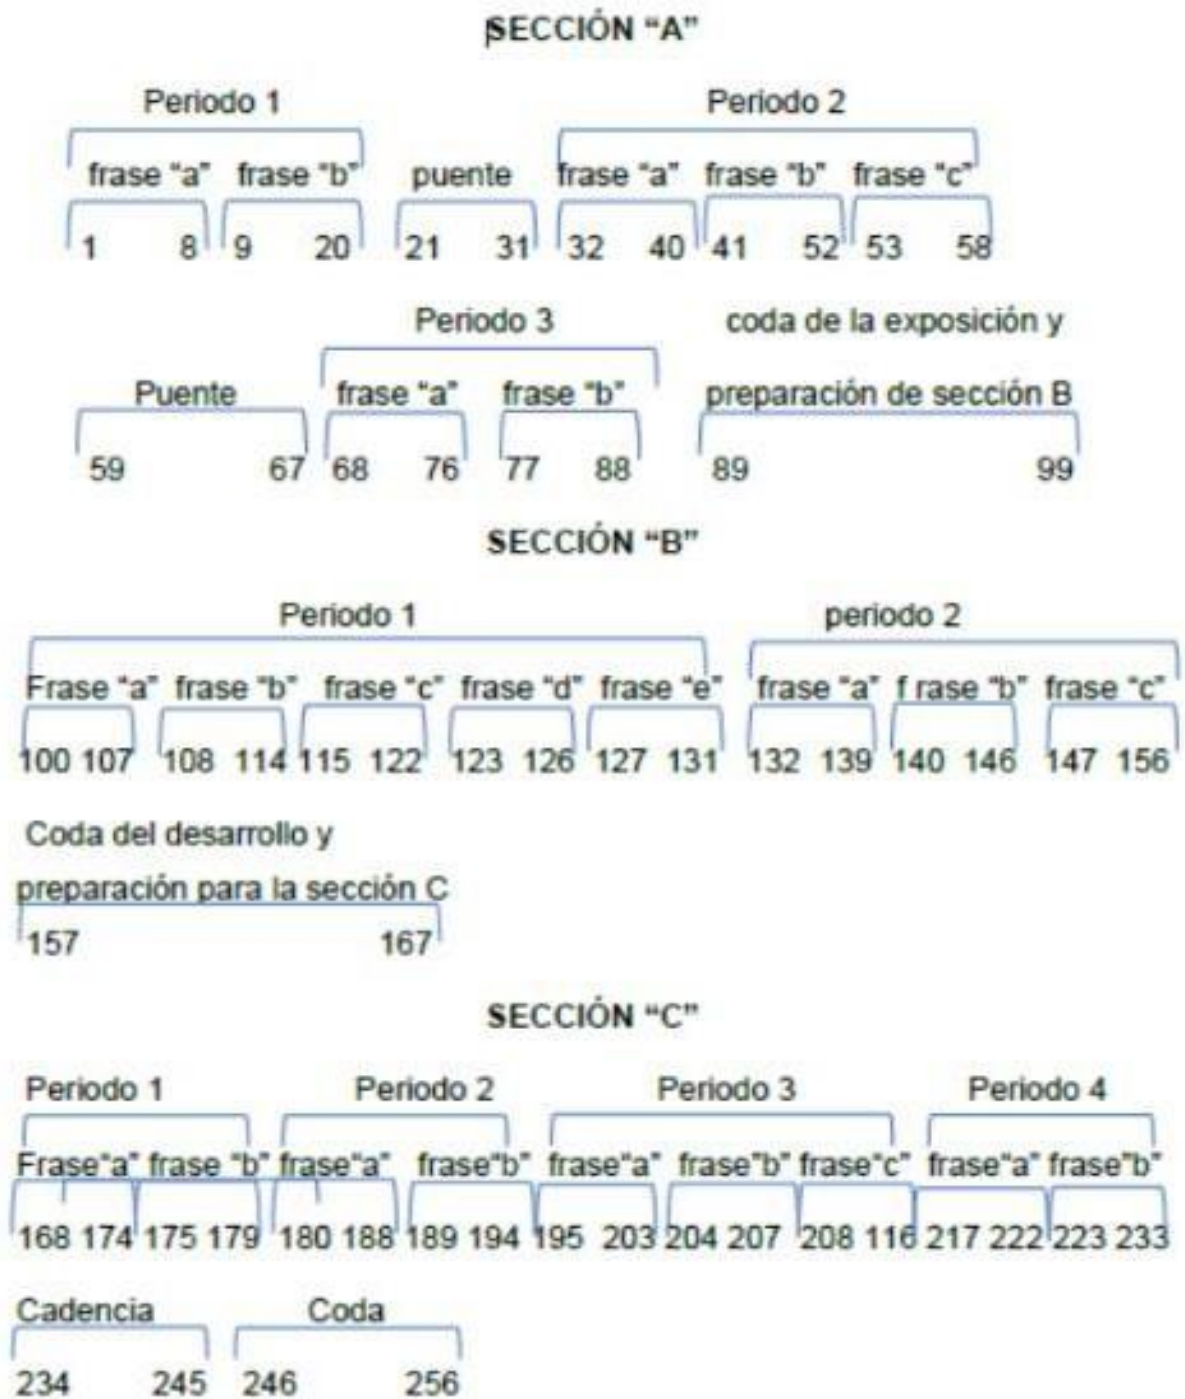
SECCIÓN "A"

Periodo 1

frase "a" frase "b"

1 8 9 20

puente

21 31

Periodo 2

frase "a" frase "b" frase "c"

32 40 41 52 53 58

Puente

59 67

Periodo 3

frase "a" frase "b"

68 76 77 88

coda de la exposición y preparación de sección B

89 99

SECCIÓN "B"

Periodo 1

Frase "a" frase "b" frase "c" frase "d" frase "e"

100 107 108 114 115 122 123 126 127 131

periodo 2

frase "a" f rase "b" frase "c"

132 139 140 146 147 156

Coda del desarrollo y preparación para la sección C

157 167

SECCIÓN "C"

Periodo 1

Frase"a" frase "b"

168 174 175 179

Periodo 2

frase"a" frase"b"

180 188 189 194

Periodo 3

frase"a" frase"b" frase"c"

195 203 204 207 208 116

Periodo 4

frase"a" frase"b"

217 222 223 233

Cadencia

234 245

Coda

246 256